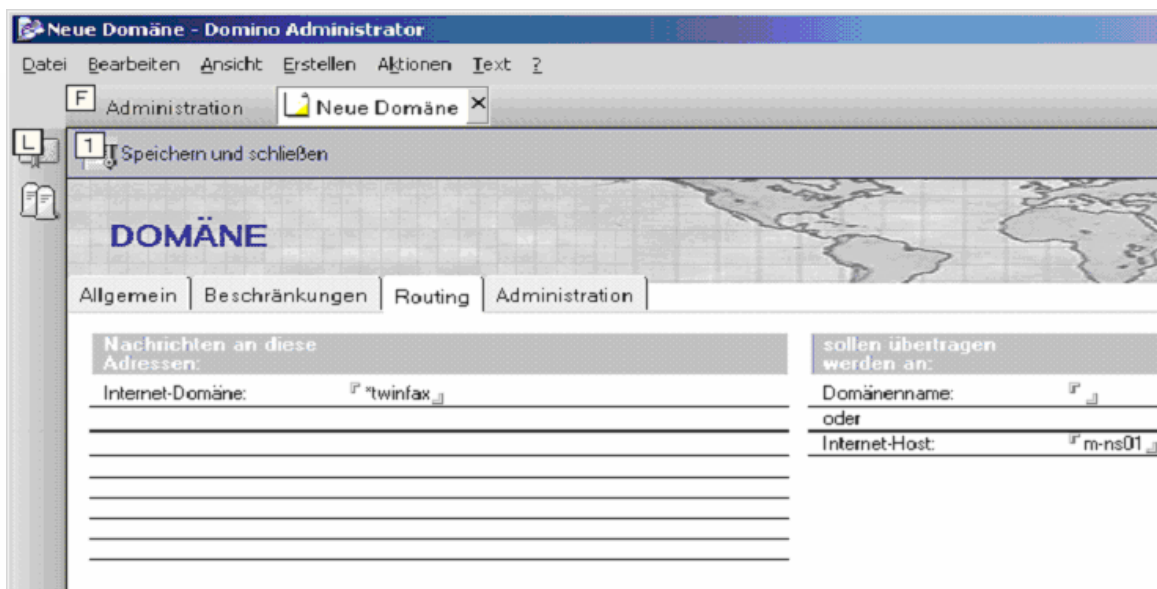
Neue Domäne - Domino Administrator

Datei Bearbeiten Ansicht Erstellen Aktionen Text ?

F Administration Neue Domäne ×

L

1 Speichern und schließen

DOMÄNE

Allgemein | Beschränkungen | Routing | Administration

Nachrichten an diese Adressen:

Internet-Domäne: *twinfax

sollen übertragen werden an:

Domänenname:

oder

Internet-Host: m-ns01